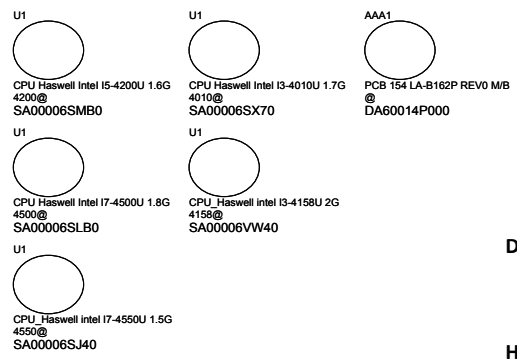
U1

CPU Haswell Intel I5-4200U 1.6G
4200@
SA00006SMB0

U1

CPU Haswell Intel I3-4010U 1.7G
4010@
SA00006SX70

AAA1

PCB 154 LA-B162P REV0 M/B
@
DA60014P000

U1

CPU Haswell Intel I7-4500U 1.8G
4500@
SA00006SLB0

U1

CPU_Haswell intel I3-4158U 2G
4158@
SA00006VW40

D

U1

CPU_Haswell intel I7-4550U 1.5G
4550@
SA00006SJ40

H